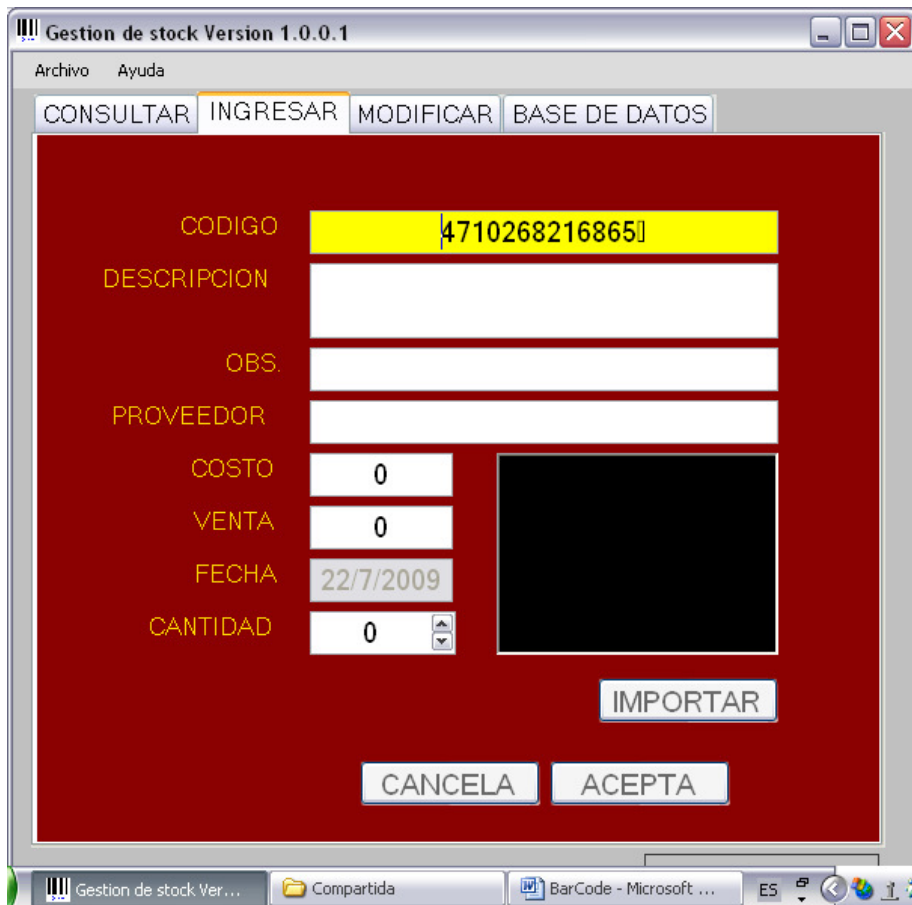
Gestion de stock Version 1.0.0.1

Archivo Ayuda

CONSULTAR INGRESAR MODIFICAR BASE DE DATOS

CODIGO 4710268216865

DESCRIPCION

OBS.

PROVEEDOR

COSTO 0

VENTA 0

FECHA 22/7/2009

CANTIDAD 0

IMPORTAR

CANCELA ACEPTA

Gestion de stock Ver... Compartida BarCode - Microsoft ... ES